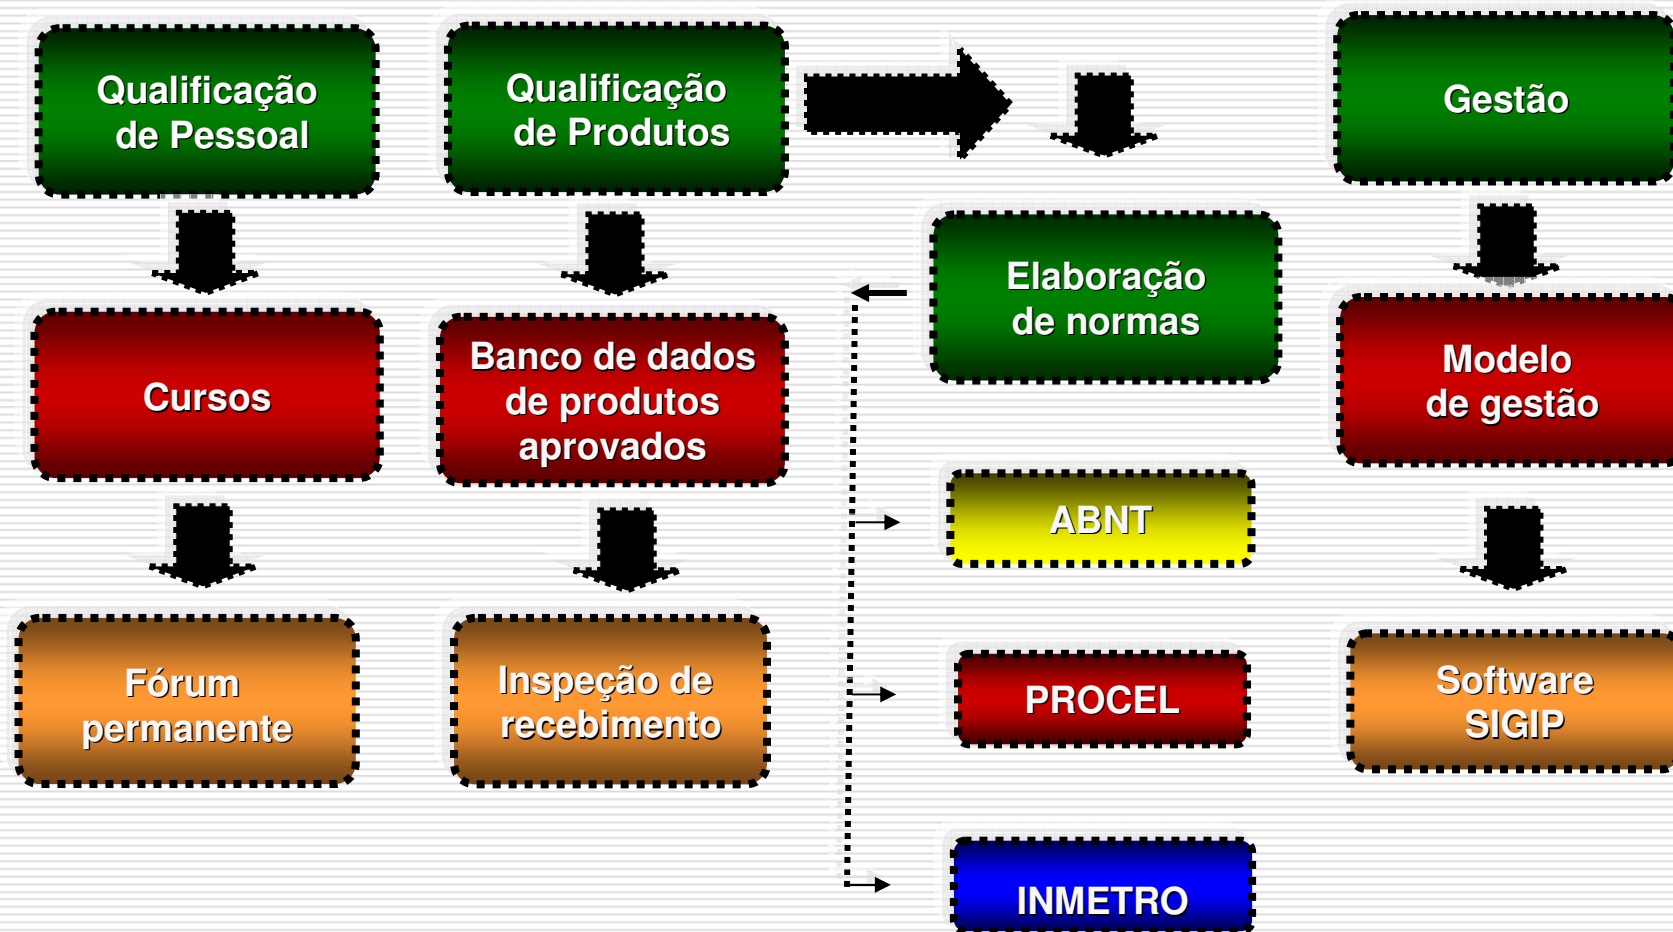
Qualificação de Pessoal

Cursos

Fórum permanente

Qualificação de Produtos

Banco de dados de produtos aprovados

Inspeção de recebimento

Elaboração de normas

ABNT

PROCEL

INMETRO

Gestão

Modelo de gestão

Software SIGIP